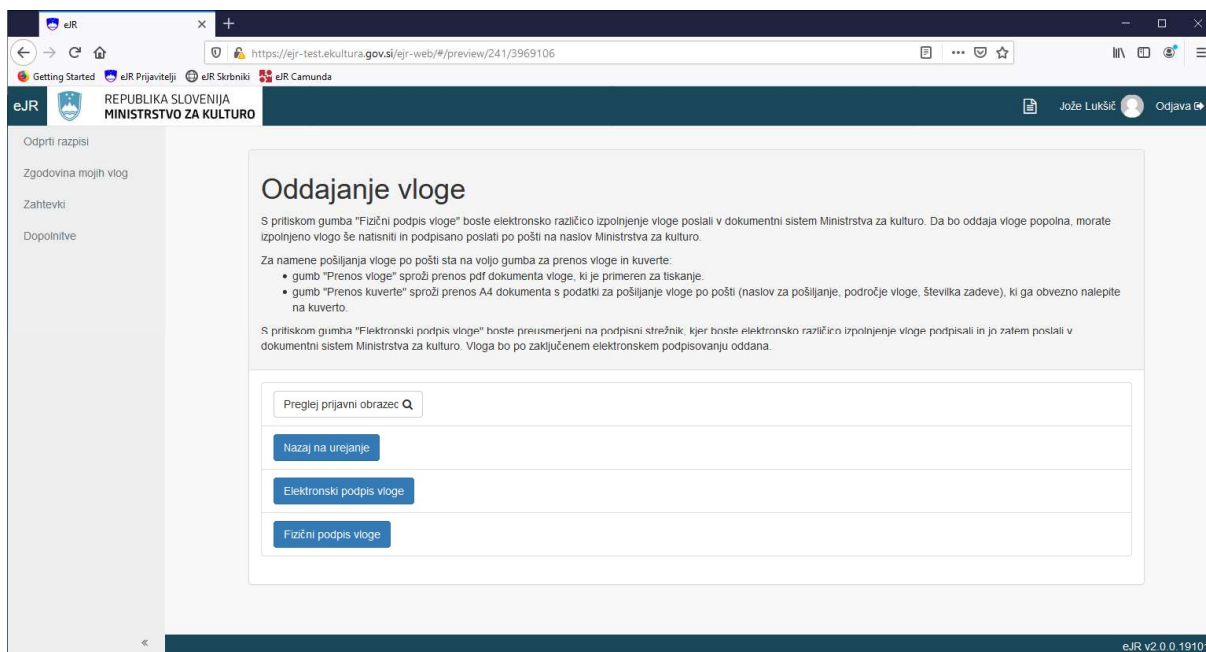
eJR

https://ejr-test.ekultura.gov.si/ejr-web/#/preview/241/3969106

Getting Started eJR Prijavitelji eJR Skrbniki eJR Camunda

eJR REPUBLIKA SLOVENIJA MINISTRSTVO ZA KULTURO

Jože Lukšič Odjava

Odprti razpisi

Zgodovina mojih vlog

Zahtevki

Dopolnitve

Oddajanje vloge

S pritiskom gumba "Fizični podpis vloge" boste elektronsko različico izpolnjenje vloge poslali v dokumentni sistem Ministrstva za kulturo. Da bo oddaja vloge popolna, morate izpolnjeno vlogo še natisniti in podpisano poslati po pošti na naslov Ministrstva za kulturo.

Za namene pošiljanja vloge po pošti sta na voljo gumba za prenos vloge in kuverte:

- gumb "Prenos vloge" sproži prenos pdf dokumenta vloge, ki je primeren za tiskanje.
- gumb "Prenos kuverte" sproži prenos A4 dokumenta s podatki za pošiljanje vloge po pošti (naslov za pošiljanje, področje vloge, številka zadeve), ki ga obvezno nalepite na kuverto.

S pritiskom gumba "Elektronski podpis vloge" boste preusmerjeni na podpisni strežnik, kjer boste elektronsko različico izpolnjenje vloge podpisali in jo zatem poslali v dokumentni sistem Ministrstva za kulturo. Vloga bo po zaključenem elektronskem podpisovanju oddana.

Preglej prijavni obrazec

Nazaj na urejanje

Elektronski podpis vloge

Fizični podpis vloge

«

eJR v2.0.0.1910